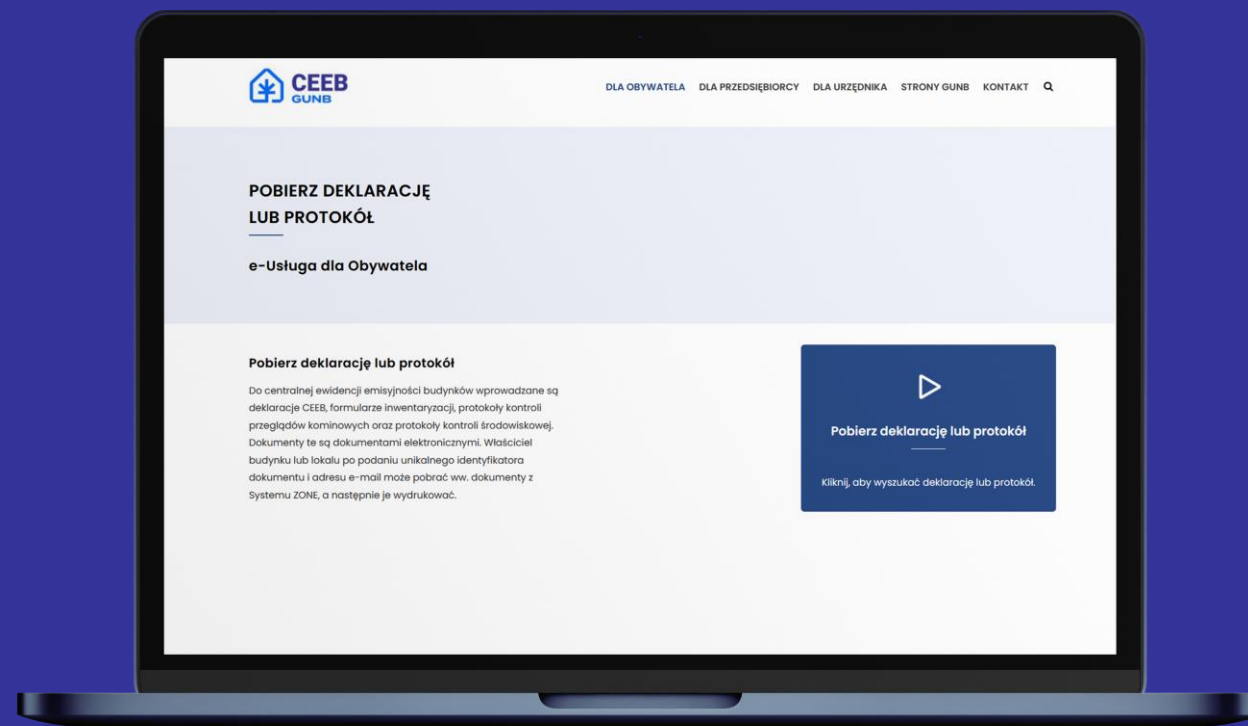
CEEB
GUNB

DLA OBYWATELA DLA PRZEDSIĘBIORCY DLA URZĘDNIKA STRONY GUNB KONTAKT

POBIERZ DEKLARACJĘ
LUB PROTOKÓŁ

e-Usługa dla Obywatela

Pobierz deklarację lub protokół

Do centralnej ewidencji emisyjności budynków wprowadzane są deklaracje CEEB, formularze inwentaryzacji, protokoły kontroli przeglądów kominowych oraz protokoły kontroli środowiskowej. Dokumenty te są dokumentami elektronicznymi. Właściciel budynku lub lokalu po podaniu unikalnego identyfikatora dokumentu i adresu e-mail może pobrać ww. dokumenty z Systemu ZONE, a następnie je wydrukować.

Pobierz deklarację lub protokół

Kliknij, aby wyszukać deklarację lub protokół.